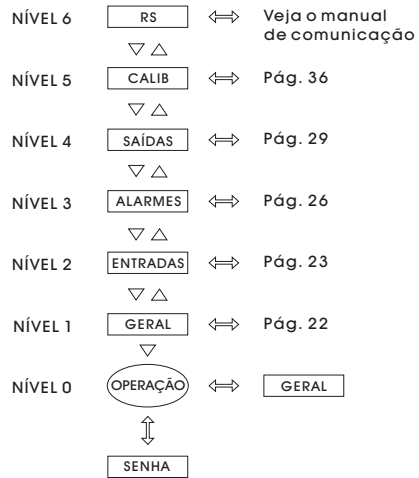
NÍVEL 6 RS ⟺ Veja o manual de comunicação

▽ △

NÍVEL 5 CALIB ⟺ Pág. 36

▽ △

NÍVEL 4 SAÍDAS ⟺ Pág. 29

▽ △

NÍVEL 3 ALARMES ⟺ Pág. 26

▽ △

NÍVEL 2 ENTRADAS ⟺ Pág. 23

▽ △

NÍVEL 1 GERAL ⟺ Pág. 22

▽

NÍVEL 0 OPERAÇÃO ⟺ GERAL

⇕

SENHA